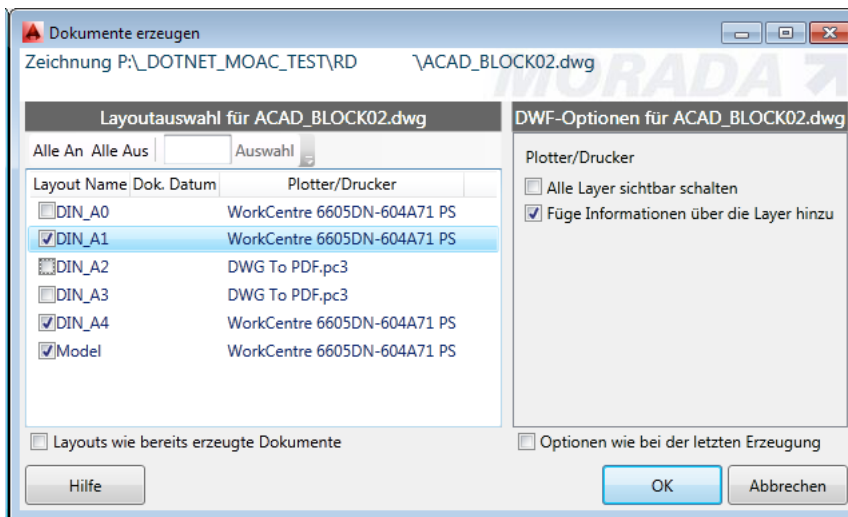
Dokumente erzeugen

Zeichnung P:\_DOTNET_MOAC_TEST\RD \ACAD_BLOCK02.dwg

MORADA

Layoutauswahl für ACAD_BLOCK02.dwg

Alle An Alle Aus Auswahl

| Layout Name | Dok. Datum | Plotter/Drucker |
|---|---|---|
| DIN_A0 | | WorkCentre 6605DN-604A71 PS |
| DIN_A1 | | WorkCentre 6605DN-604A71 PS |
| DIN_A2 | | DWG To PDF.pc3 |
| DIN_A3 | | DWG To PDF.pc3 |
| DIN_A4 | | WorkCentre 6605DN-604A71 PS |
| Model | | WorkCentre 6605DN-604A71 PS |

DWF-Optionen für ACAD_BLOCK02.dwg

Plotter/Drucker

Alle Layer sichtbar schalten

Füge Informationen über die Layer hinzu

Layouts wie bereits erzeugte Dokumente

Optionen wie bei der letzten Erzeugung

Hilfe

OK

Abbrechen